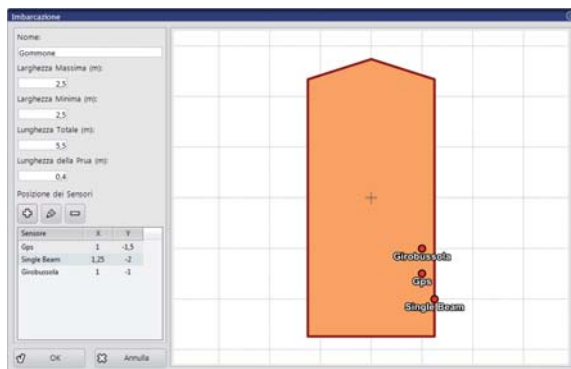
Imbarcazione

Nome:
Gommone

Larghezza Massima (m):
2,5

Larghezza Minima (m):
2,5

Lunghezza Totale (m):
5,5

Lunghezza della Prua (m):
0,4

Posizione dei Sensori

| Sensore | X | Y |
|---|---|---|
| Gps | 1 | -1,5 |
| Single Beam | 1,25 | -2 |
| Girobussola | 1 | -1 |

OK
Annulla

Girobussola
Gps
Single Beam